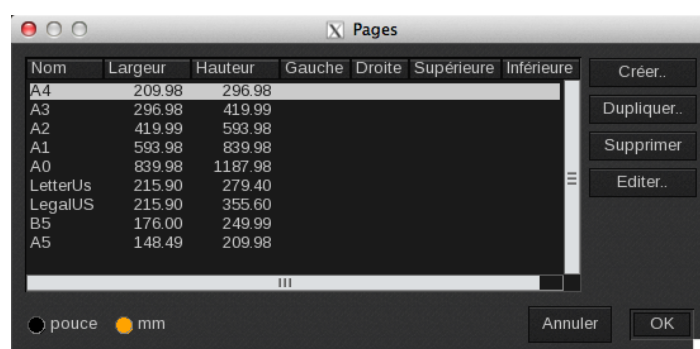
Pages

| Nom | Largeur | Hauteur | Gauche | Droite | Supérieure | Inférieure |
|---|---|---|---|---|---|---|
| A4 | 209.98 | 296.98 | | | | |
| A3 | 296.98 | 419.99 | | | | |
| A2 | 419.99 | 593.98 | | | | |
| A1 | 593.98 | 839.98 | | | | |
| A0 | 839.98 | 1187.98 | | | | |
| LetterUs | 215.90 | 279.40 | | | | |
| LegalUS | 215.90 | 355.60 | | | | |
| B5 | 176.00 | 249.99 | | | | |
| A5 | 148.49 | 209.98 | | | | |

Créer..
Dupliquer..
Supprimer
Editer..

pouce
mm

Annuler
OK